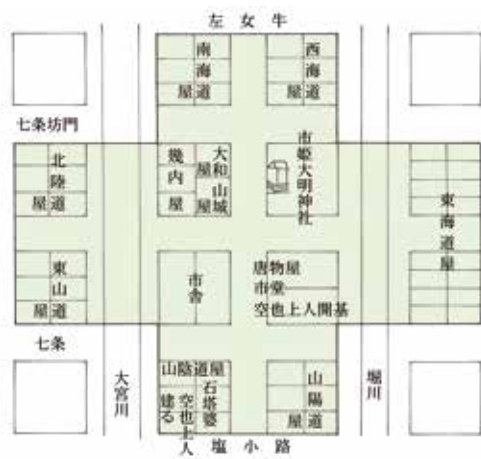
左女牛

南海道屋

西海道屋

七条坊門

北陸道屋

畿内屋

大和山城屋

市姫大明神社

東海道屋

東山道屋

市舎

唐物屋

市堂

空也上人開基

七条

大宮川

堀川

山陰道屋

石塔婆

空也上人建る

山陽道屋

塩小路